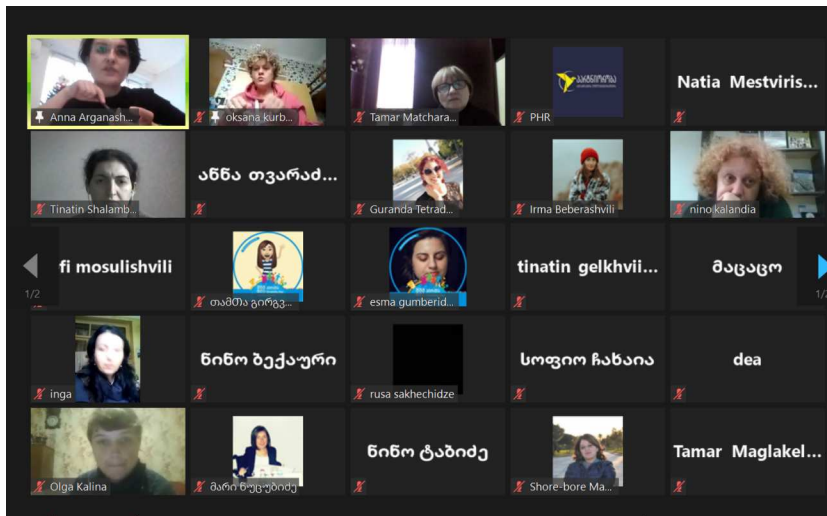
Anna Arganash...

oksana kurb...

Tamar Matchara...

PHR

Natia Mestviris...

Tinatin Shalamb...

ანნა თვარაძ...

Guranda Tetrad...

Irma Beberashvili

nino kalandia

1/2

fi mosulishvili

თამთა გირგვ...

esma gumberid...

tinatin gelkhvii...

მაცაცო

1/2

inga

ნინო ბექაური

rusa sakhechidze

სოფიო ჩაჩაია

dea

Olga Kalina

მარი ნუცუბიძე

ნინო ტაბიძე

Shore-bore Ma...

Tamar Maglakel...